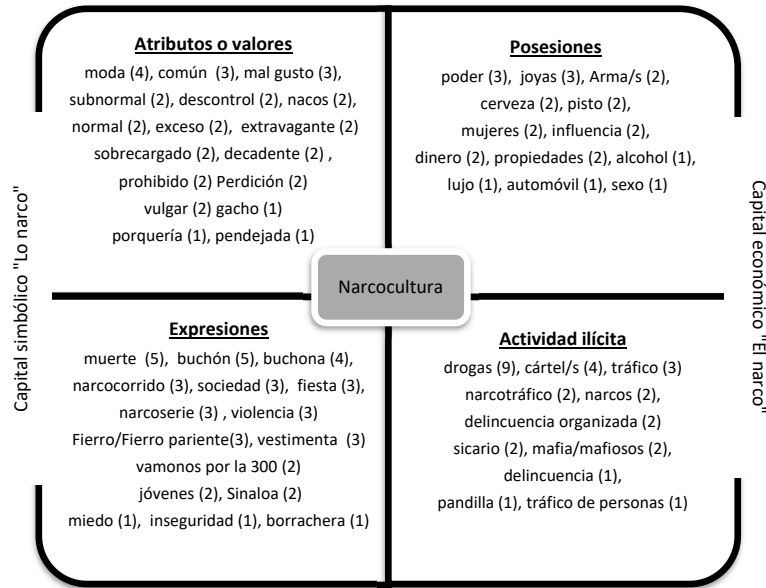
Capital simbólico "Lo narco"

Atributos o valores

moda (4), común (3), mal gusto (3), subnormal (2), descontrol (2), nacos (2), normal (2), exceso (2), extravagante (2) sobrecargado (2), decadente (2) , prohibido (2) Perdición (2) vulgar (2) gacho (1) porquería (1), pendejada (1)

Posesiones

poder (3), joyas (3), Arma/s (2), cerveza (2), pisto (2), mujeres (2), influencia (2), dinero (2), propiedades (2), alcohol (1), lujo (1), automóvil (1), sexo (1)

Capital económico "El narco"

Narcocultura

Expresiones

muerte (5), buchón (5), buchona (4), narcocorrido (3), sociedad (3), fiesta (3), narcoserie (3) , violencia (3) Fierro/Fierro pariente(3), vestimenta (3) vamonos por la 300 (2) jóvenes (2), Sinaloa (2) miedo (1), inseguridad (1), borrachera (1)

Actividad ilícita

drogas (9), cártel/s (4), tráfico (3) narcotráfico (2), narcos (2), delincuencia organizada (2) sicario (2), mafia/mafiosos (2), delincuencia (1), pandilla (1), tráfico de personas (1)